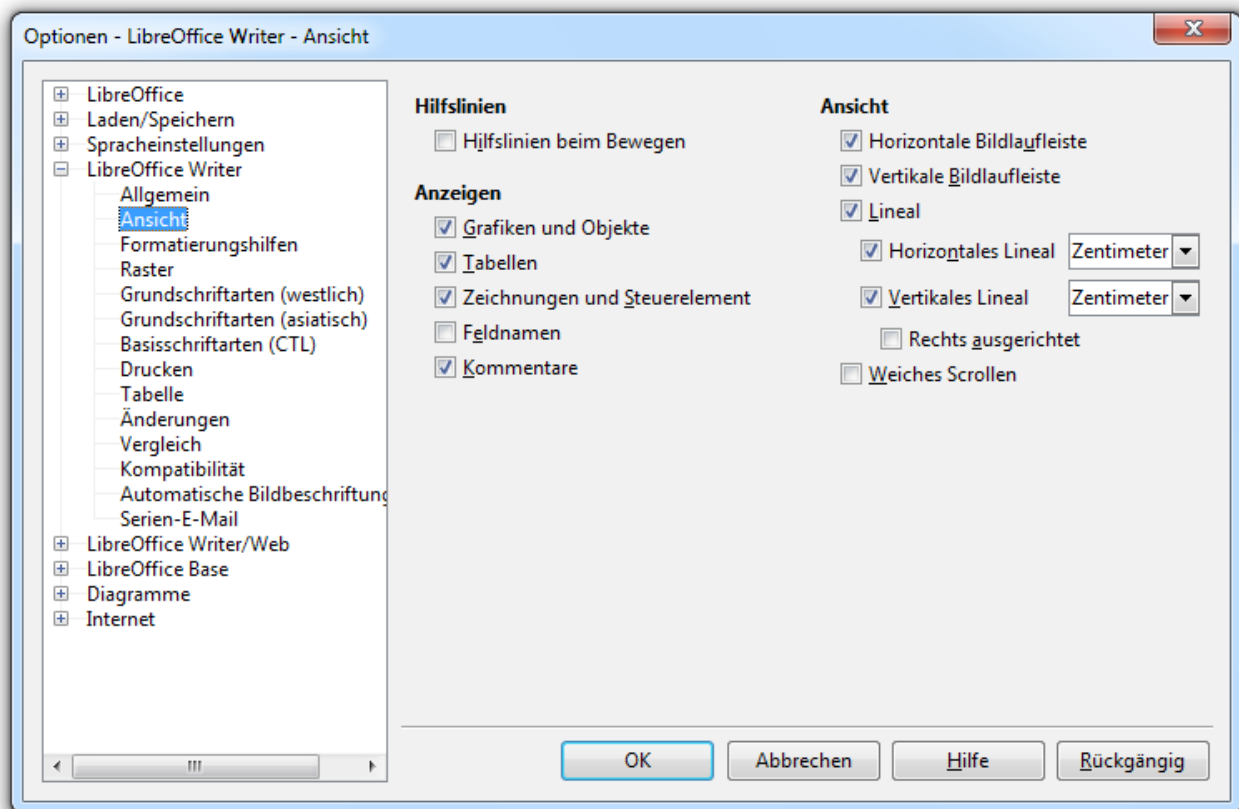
Optionen - LibreOffice Writer - Ansicht

LibreOffice
Laden/Speichern
Spracheinstellungen
LibreOffice Writer
Allgemein
Ansicht
Formatierungshilfen
Raster
Grundschriftarten (westlich)
Grundschriftarten (asiatisch)
Basisschriftarten (CTL)
Drucken
Tabelle
Änderungen
Vergleich
Kompatibilität
Automatische Bildbeschriftung
Serien-E-Mail
LibreOffice Writer/Web
LibreOffice Base
Diagramme
Internet

Hilfslinien
Hilfslinien beim Bewegen

Anzeigen
Grafiken und Objekte
Tabellen
Zeichnungen und Steuerelement
Feldnamen
Kommentare

Ansicht
Horizontale Bildlaufleiste
Vertikale Bildlaufleiste
Lineal
Horizontales Lineal Zentimeter
Vertikales Lineal Zentimeter
Rechts ausgerichtet
Weiches Scrollen

OK
Abbrechen
Hilfe
Rückgängig